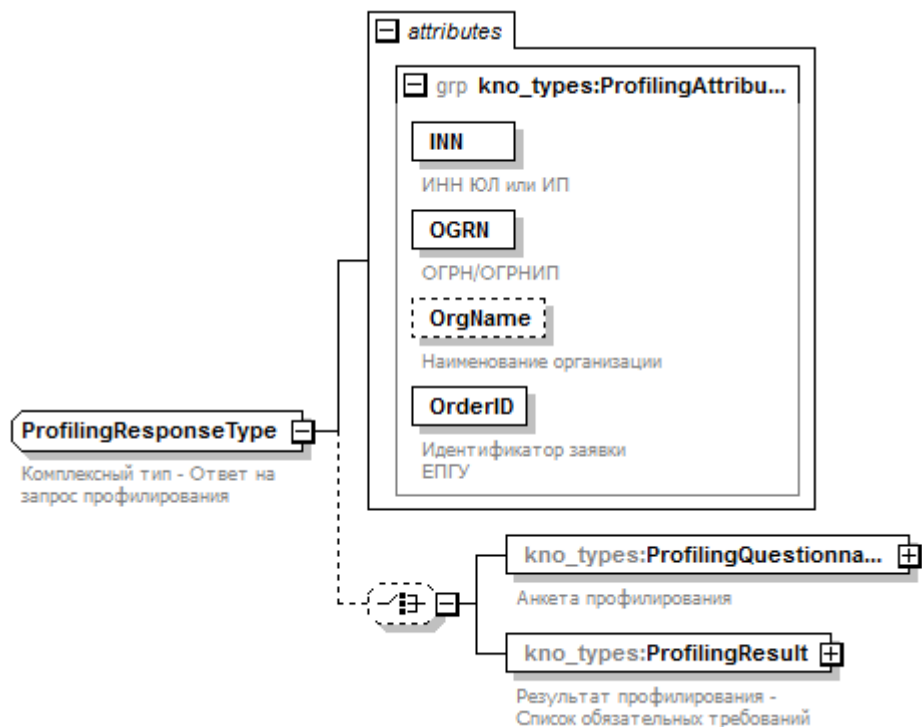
attributes

grp kno_types:ProfilingAttribu...

INN

ИНН ЮЛ или ИП

OGRN

ОГРН/ОГРНИП

OrgName

Наименование организации

OrderID

Идентификатор заявки ЕПГУ

ProfilingResponseType

Комплексный тип - Ответ на запрос профилирования

kno_types:ProfilingQuestionna...

Анкета профилирования

kno_types:ProfilingResult

Результат профилирования - Список обязательных требований